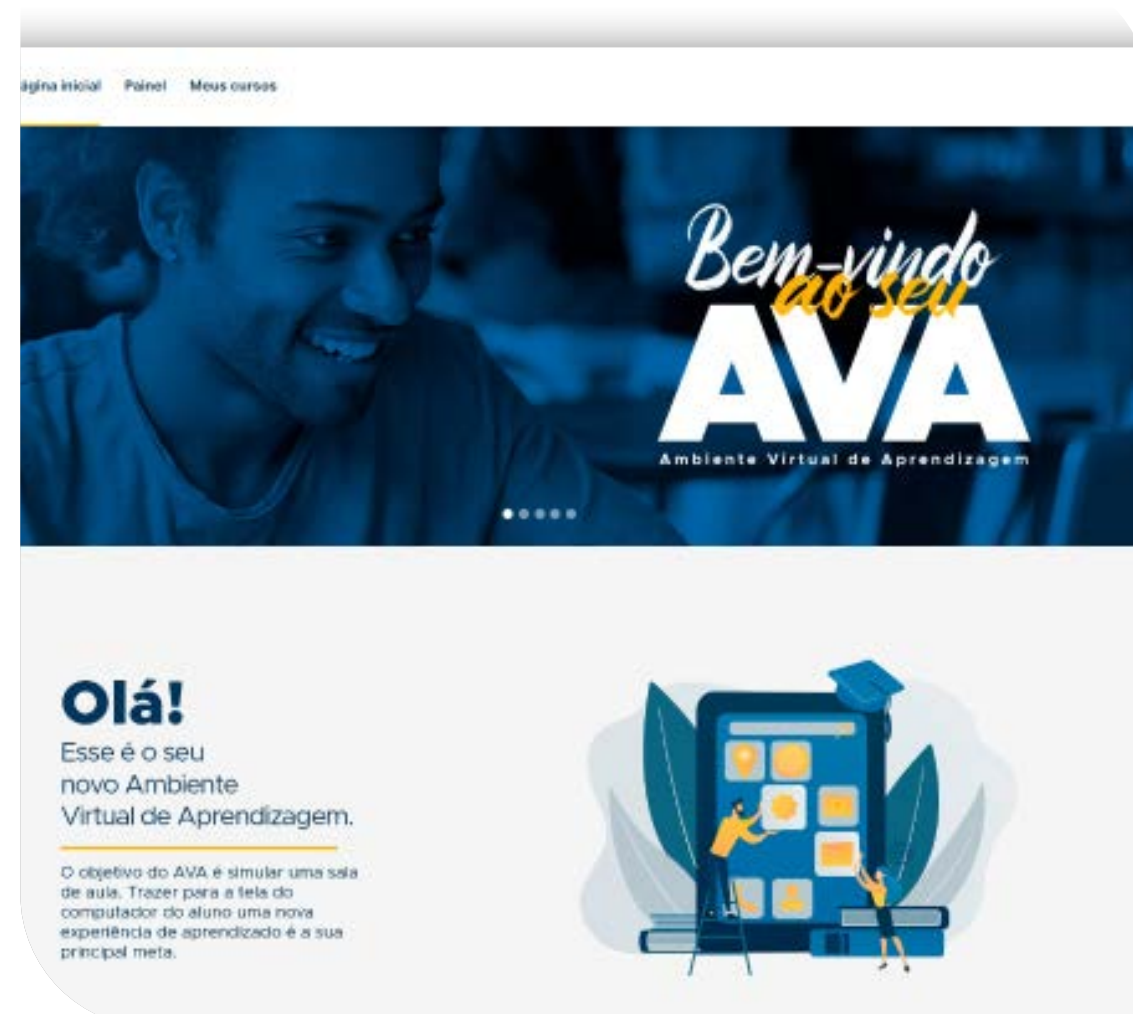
ágina inicial Painel Meus cursos

Bem-vindo ao seu AVA
Ambiente Virtual de Aprendizagem

Olá!
Esse é o seu novo Ambiente Virtual de Aprendizagem.

O objetivo do AVA é simular uma sala de aula. Trazer para a tela do computador do aluno uma nova experiência de aprendizado é a sua principal meta.